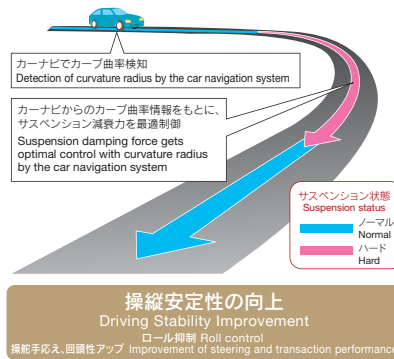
カーナビでカーブ曲率検知
Detection of curvature radius by the car navigation system

カーナビからのカーブ曲率情報をもとに、サスペンション減衰力を最適制御
Suspension damping force gets optimal control with curvature radius by the car navigation system

サスペンション状態
Suspension status
ノーマル
Normal
ハード
Hard

操縦安定性の向上
Driving Stability Improvement
ロール抑制 Roll control
操舵手応え、回頭性アップ Improvement of steering and transaction performance